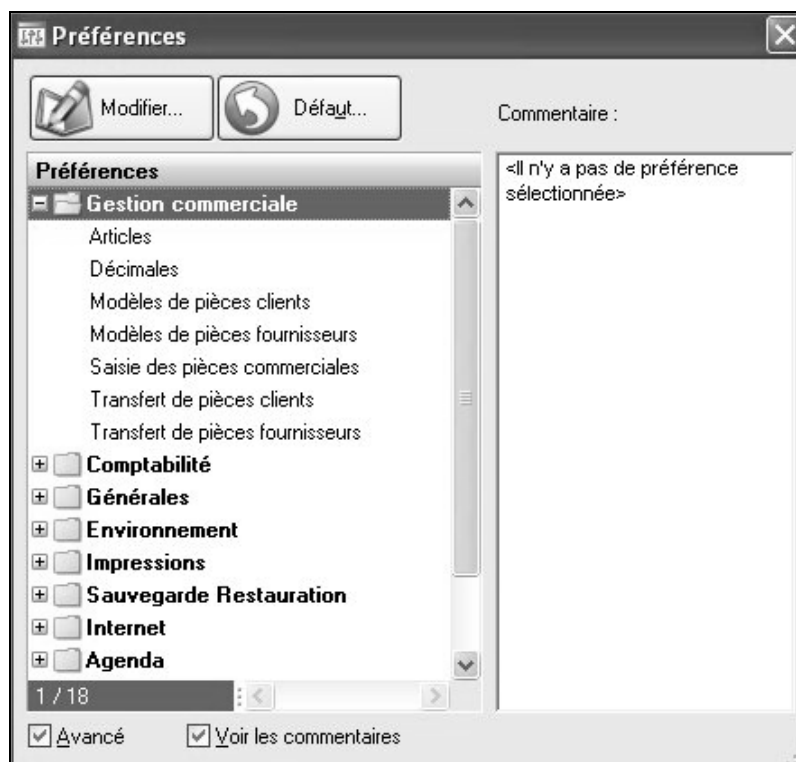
Préférences

Modifier...

Défaut...

Commentaire :

Préférences

Gestion commerciale

Articles

Décimales

Modèles de pièces clients

Modèles de pièces fournisseurs

Saisie des pièces commerciales

Transfert de pièces clients

Transfert de pièces fournisseurs

Comptabilité

Générales

Environnement

Impressions

Sauvegarde Restauration

Internet

Agenda

1 / 18

<Il n'y a pas de préférence sélectionnée>

Avancé

Voir les commentaires